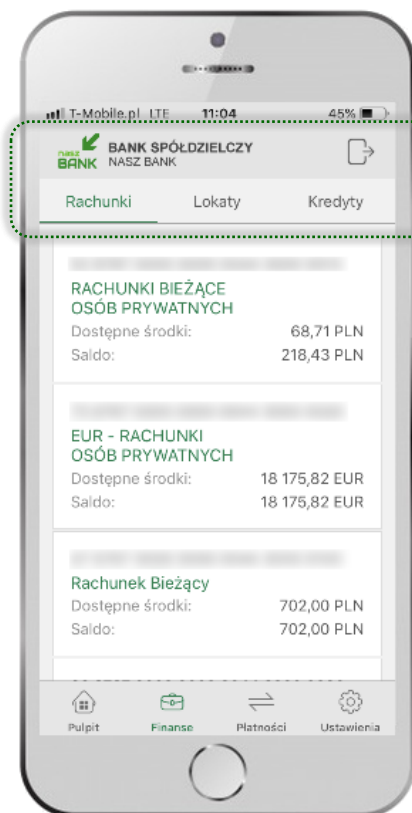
T-Mobile.pl LTE 11:04 45%

nasz BANK BANK SPÓŁDZIELCZY NASZ BANK

Rachunki Lokaty Kredyty

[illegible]

RACHUNKI BIEŻĄCE OSÓB PRYWATNYCH

Dostępne środki: 68,71 PLN

Saldo: 218,43 PLN

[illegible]

EUR - RACHUNKI OSÓB PRYWATNYCH

Dostępne środki: 18 175,82 EUR

Saldo: 18 175,82 EUR

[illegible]

Rachunek Bieżący

Dostępne środki: 702,00 PLN

Saldo: 702,00 PLN

Pulpit Finanse Płatności Ustawienia